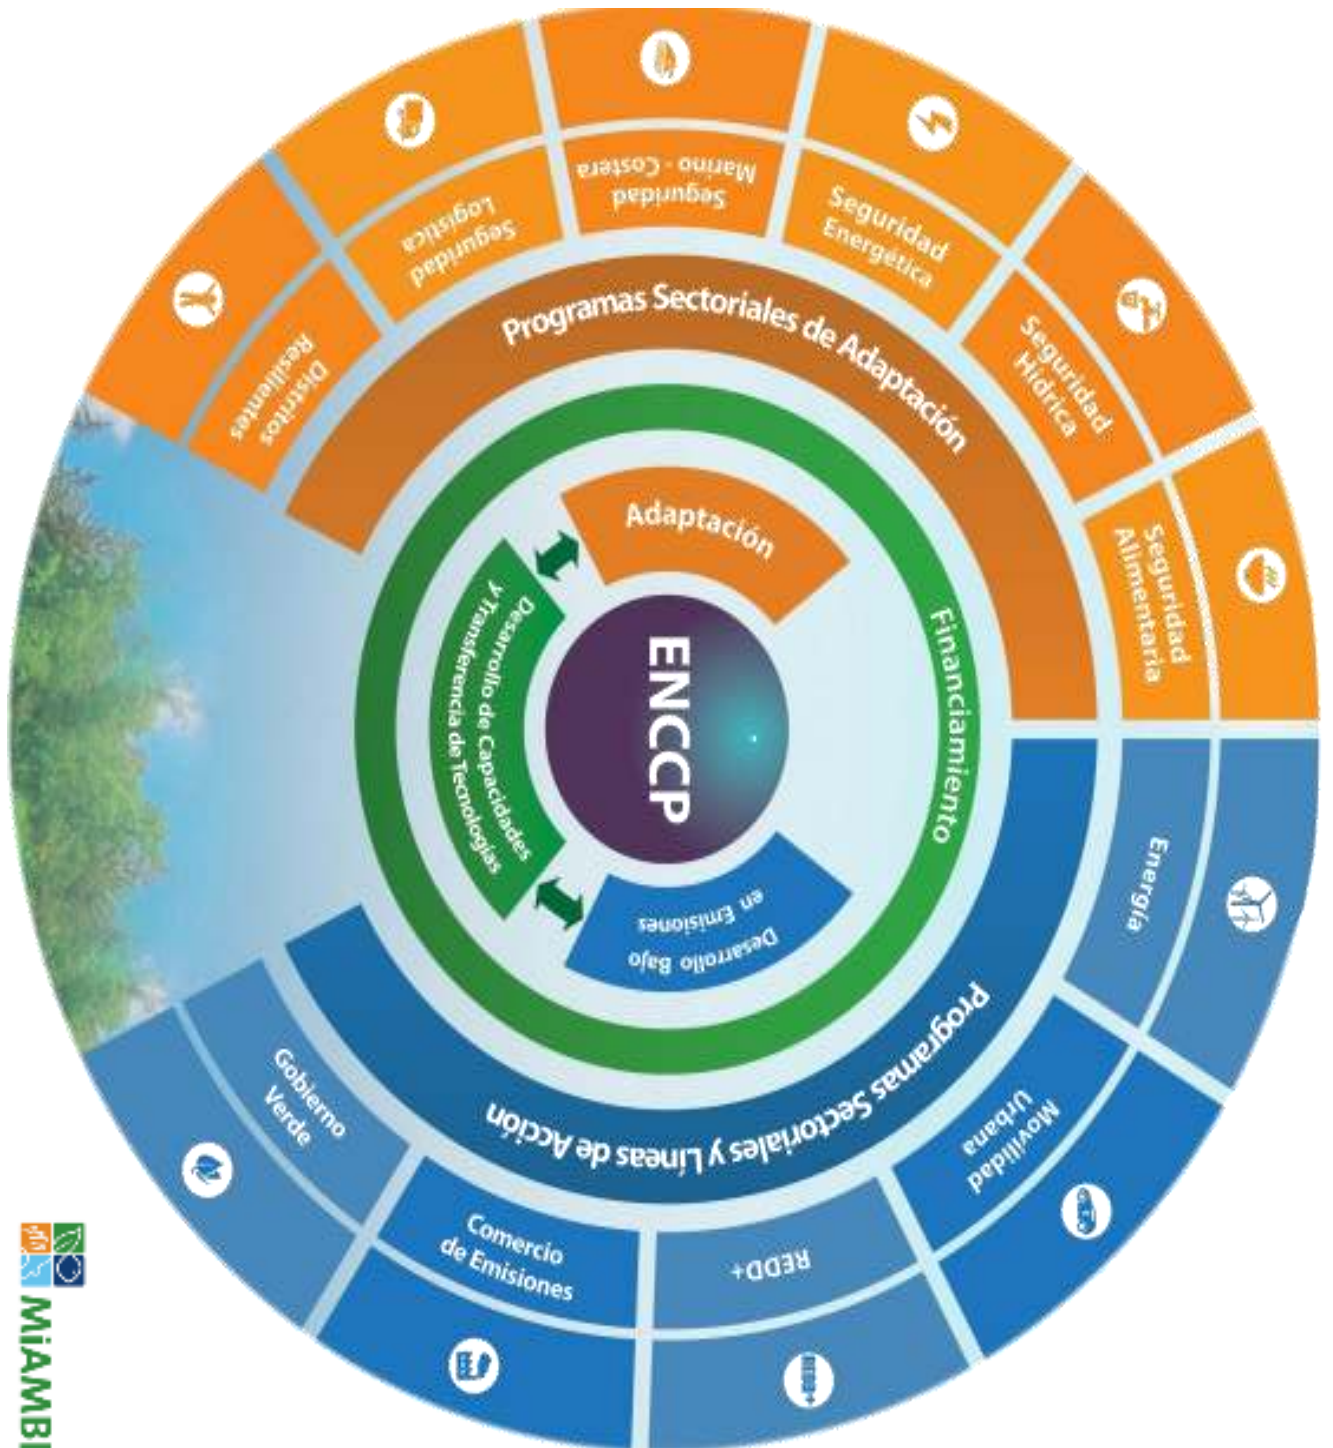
ENCCP

Adaptación

Desarrollo Bajo en Emisiones

Desarrollo de Capacidades y Transferencia de Tecnologías

Financiamiento

Programas Sectoriales de Adaptación

Distritos Resilientes

Seguridad Logística

Seguridad Marino - Costera

Seguridad Energética

Seguridad Hídrica

Seguridad Alimentaria

Programas Sectoriales y Líneas de Acción

Energía

Movilidad Urbana

REDD+

Comercio de Emisiones

Gobierno Verde

MiAMBI